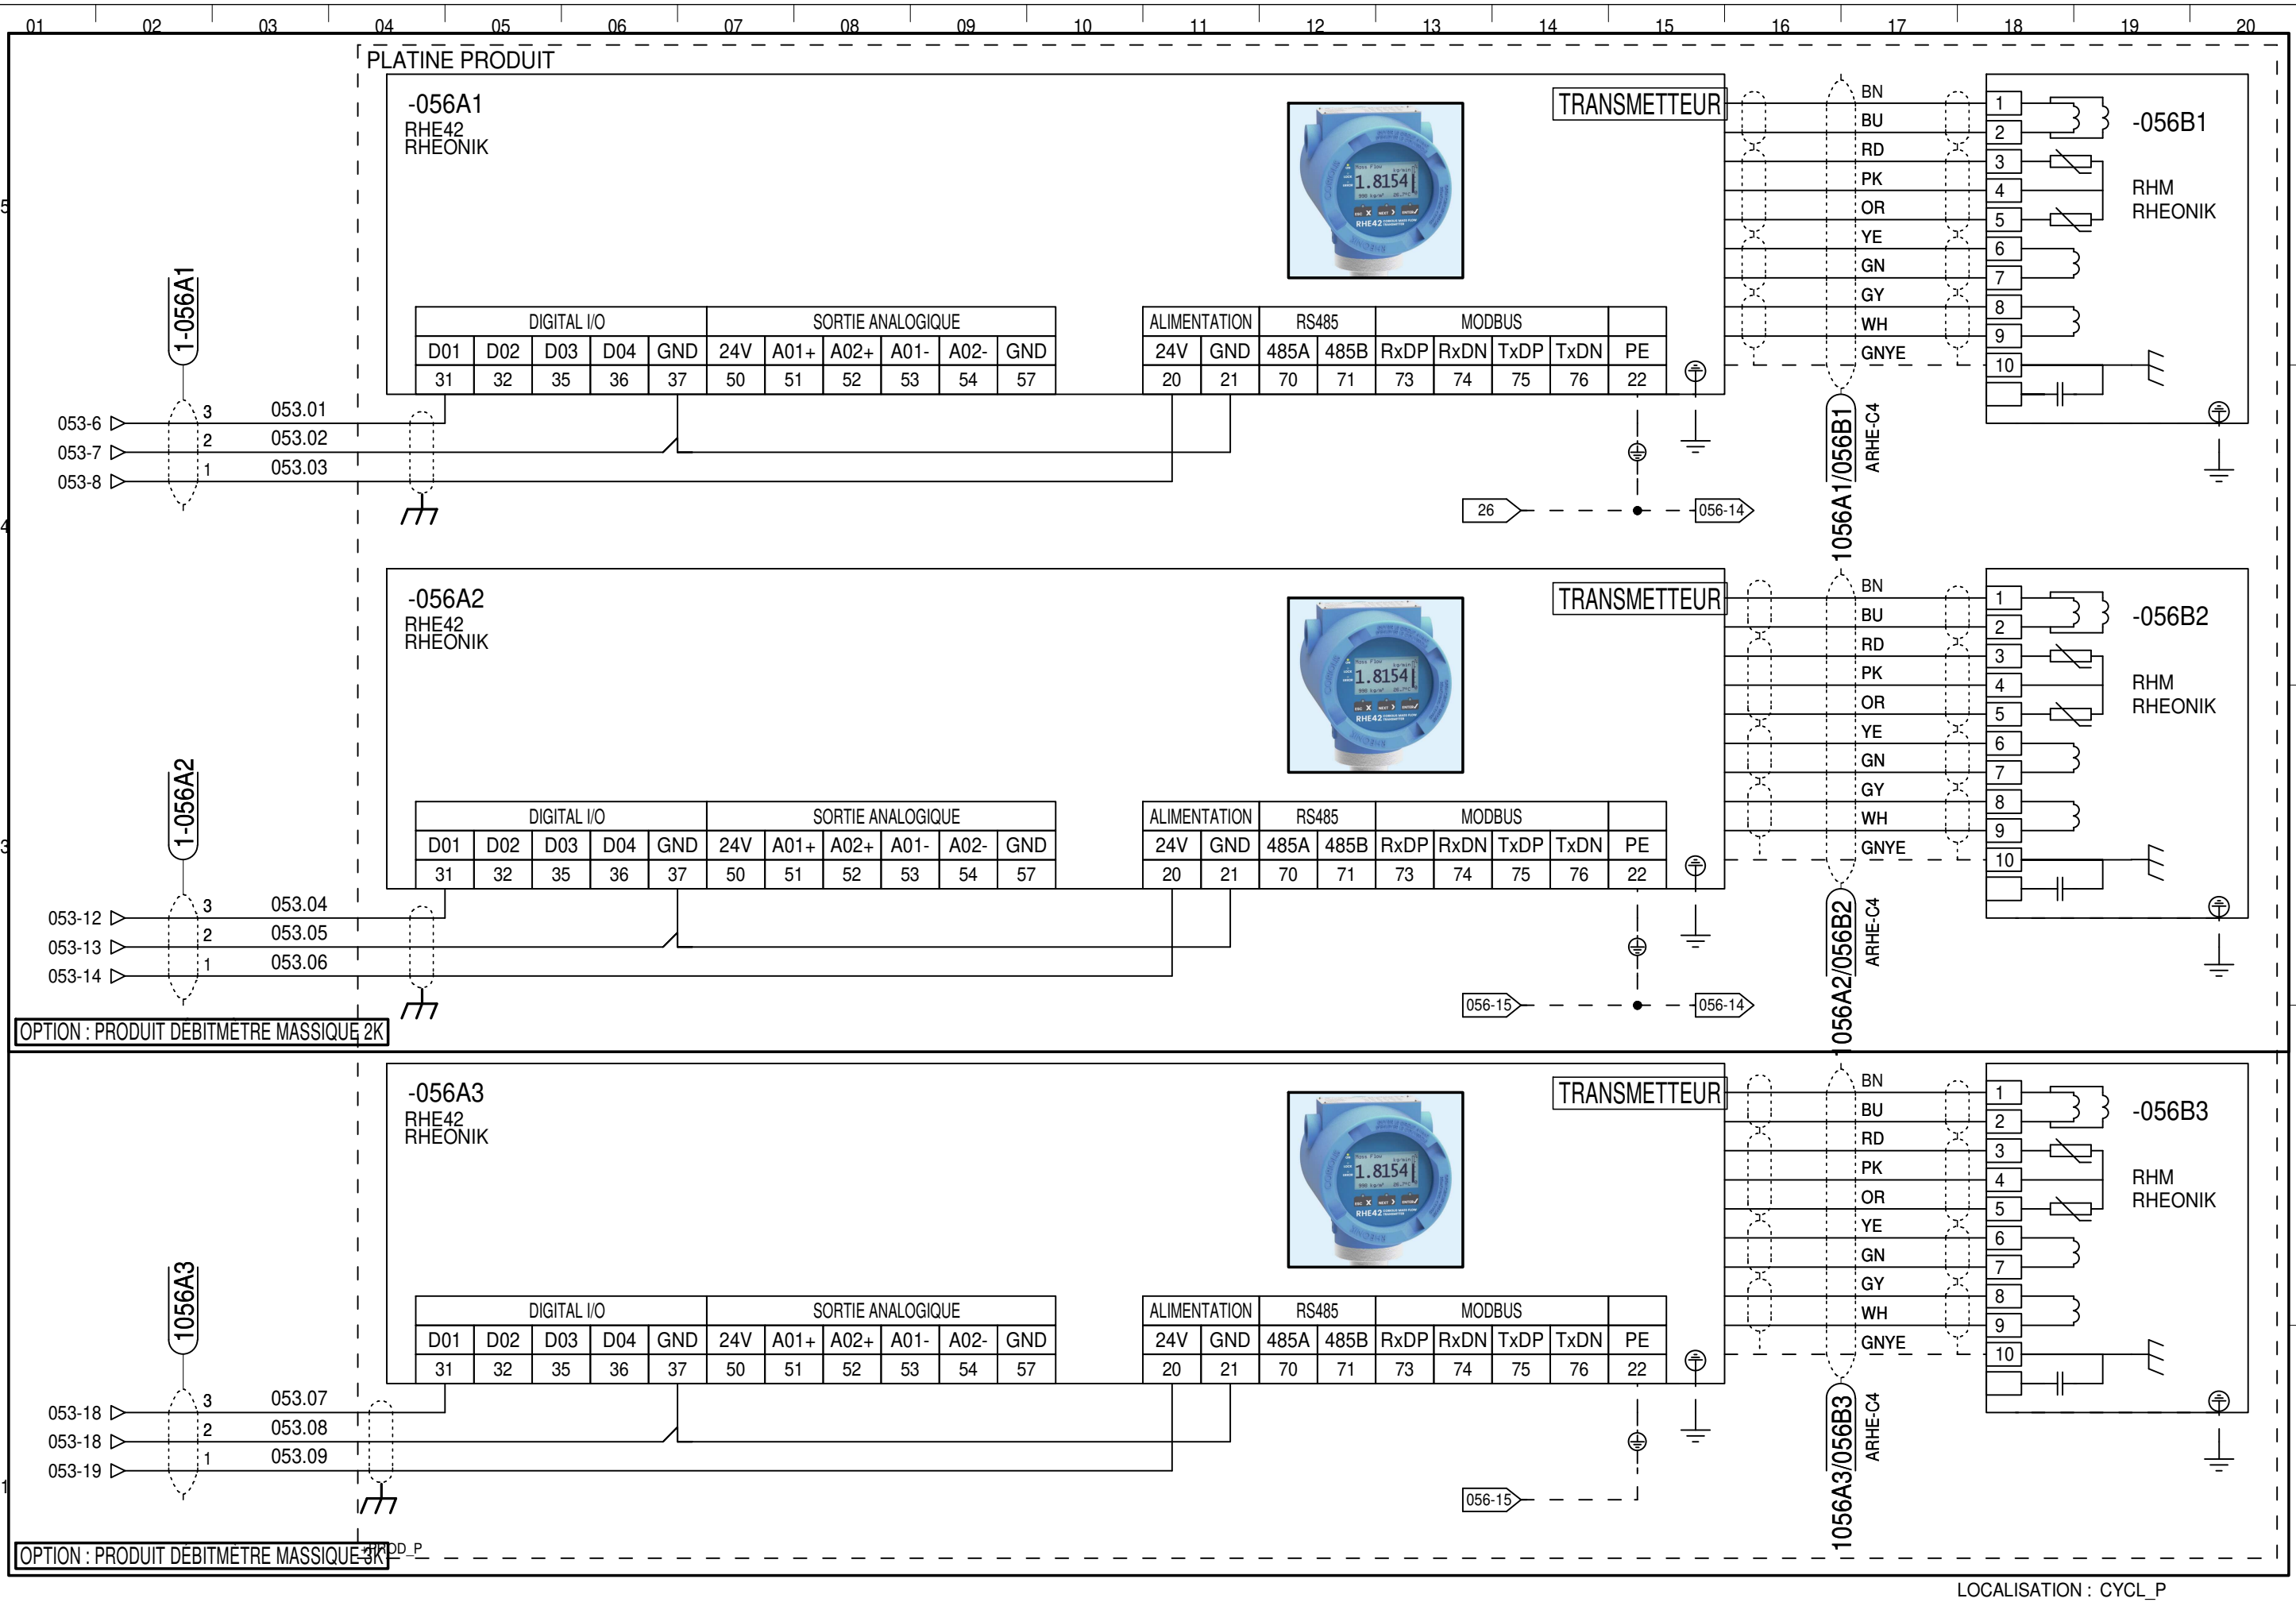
01 02 03 04 05 06 07 08 09 10 11 12 13 14 15 16 17 18 19 20

5

4

3

1

PLATINE PRODUIT

-056A1
RHE42
RHEONIK

1.8154
RHE42

TRANSMETTEUR

| DIGITAL I/O | | | | | SORTIE ANALOGIQUE | | | | | |
|---|---|---|---|---|---|---|---|---|---|---|
| D01 | D02 | D03 | D04 | GND | 24V | A01+ | A02+ | A01- | A02- | GND |
| 31 | 32 | 35 | 36 | 37 | 50 | 51 | 52 | 53 | 54 | 57 |

| ALIMENTATION | | RS485 | | MODBUS | | | | PE |
|---|---|---|---|---|---|---|---|---|
| 24V | GND | 485A | 485B | RxDP | RxDN | TxDP | TxDN | PE |
| 20 | 21 | 70 | 71 | 73 | 74 | 75 | 76 | 22 |

BN BU RD PK OR YE GN GY WH GNYE

1 2 3 4 5 6 7 8 9 10

-056B1

RHM
RHEONIK

1-056A1

053-6 3 053.01
053-7 2 053.02
053-8 1 053.03

26 056-14

1056A1/056B1
ARHE-C4

-056A2
RHE42
RHEONIK

1.8154
RHE42

TRANSMETTEUR

| DIGITAL I/O | | | | | SORTIE ANALOGIQUE | | | | | |
|---|---|---|---|---|---|---|---|---|---|---|
| D01 | D02 | D03 | D04 | GND | 24V | A01+ | A02+ | A01- | A02- | GND |
| 31 | 32 | 35 | 36 | 37 | 50 | 51 | 52 | 53 | 54 | 57 |

| ALIMENTATION | | RS485 | | MODBUS | | | | PE |
|---|---|---|---|---|---|---|---|---|
| 24V | GND | 485A | 485B | RxDP | RxDN | TxDP | TxDN | PE |
| 20 | 21 | 70 | 71 | 73 | 74 | 75 | 76 | 22 |

BN BU RD PK OR YE GN GY WH GNYE

1 2 3 4 5 6 7 8 9 10

-056B2

RHM
RHEONIK

1-056A2

053-12 3 053.04
053-13 2 053.05
053-14 1 053.06

056-15 056-14

1056A2/056B2
ARHE-C4

OPTION : PRODUIT DEBITMETRE MASSIQUE 2K

-056A3
RHE42
RHEONIK

1.8154
RHE42

TRANSMETTEUR

| DIGITAL I/O | | | | | SORTIE ANALOGIQUE | | | | | |
|---|---|---|---|---|---|---|---|---|---|---|
| D01 | D02 | D03 | D04 | GND | 24V | A01+ | A02+ | A01- | A02- | GND |
| 31 | 32 | 35 | 36 | 37 | 50 | 51 | 52 | 53 | 54 | 57 |

| ALIMENTATION | | RS485 | | MODBUS | | | | PE |
|---|---|---|---|---|---|---|---|---|
| 24V | GND | 485A | 485B | RxDP | RxDN | TxDP | TxDN | PE |
| 20 | 21 | 70 | 71 | 73 | 74 | 75 | 76 | 22 |

BN BU RD PK OR YE GN GY WH GNYE

1 2 3 4 5 6 7 8 9 10

-056B3

RHM
RHEONIK

1056A3

053-18 3 053.07
053-18 2 053.08
053-19 1 053.09

056-15

1056A3/056B3
ARHE-C4

OPTION : PRODUIT DEBITMETRE MASSIQUE 3K

PROD_P

LOCALISATION : CYCL_P